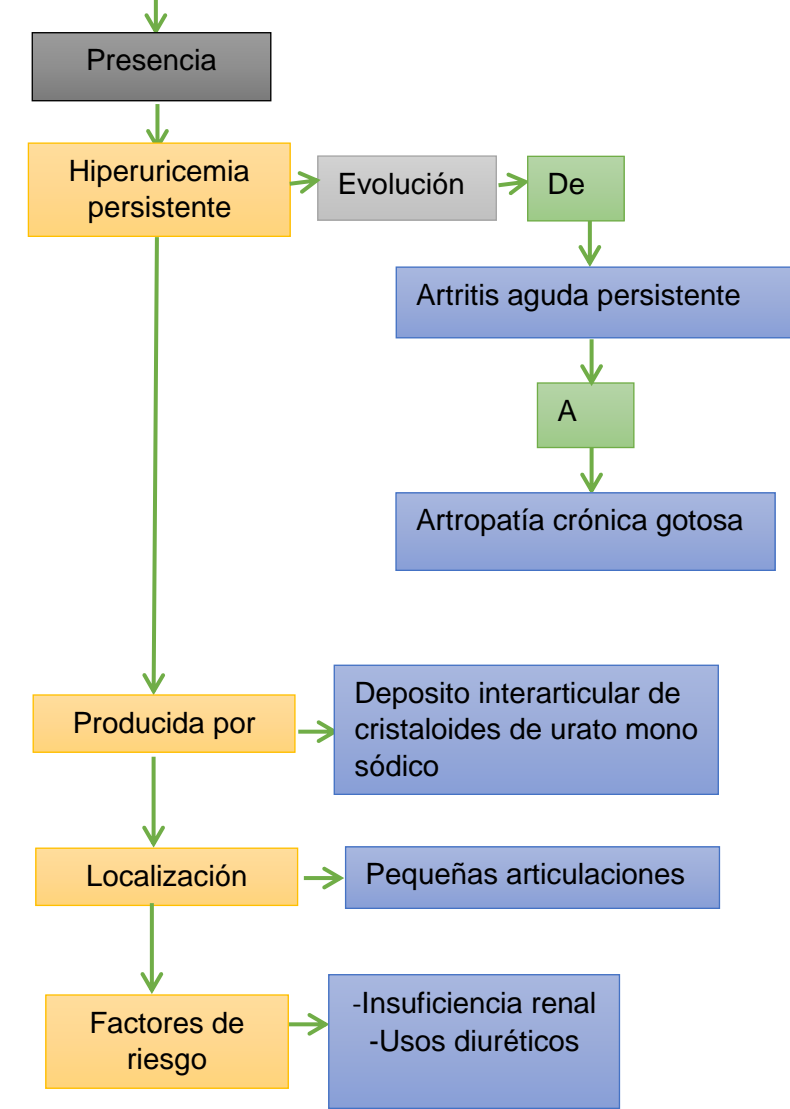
Presencia

Hiperuricemia persistente

Evolución

De

Artritis aguda persistente

A

Artropatía crónica gotosa

Producida por

Deposito interarticular de cristaloides de urato mono sódico

Localización

Pequeñas articulaciones

Factores de riesgo

-Insuficiencia renal
-Usos diuréticos